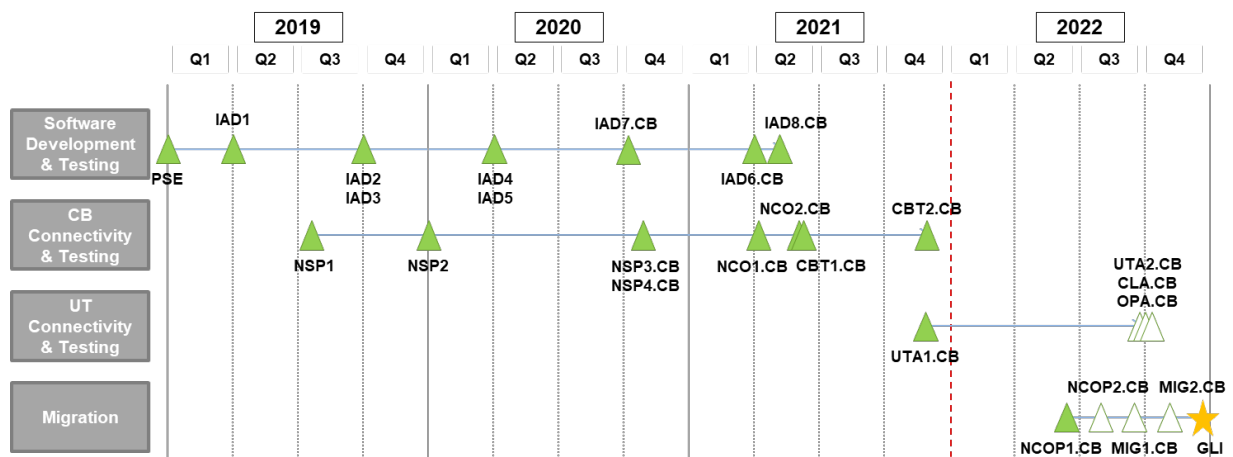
2019
2020
2021
2022

Q1 Q2 Q3 Q4 Q1 Q2 Q3 Q4 Q1 Q2 Q3 Q4 Q1 Q2 Q3 Q4

Software Development & Testing
IAD1
IAD7.CB
IAD8.CB
PSE
IAD2
IAD3
IAD4
IAD5
IAD6.CB

CB Connectivity & Testing
NCO2.CB
CBT2.CB
NSP1
NSP2
NSP3.CB
NSP4.CB
NCO1.CB
CBT1.CB

UT Connectivity & Testing
UTA2.CB
CLA.CB
OPA.CB
UTA1.CB

Migration
NCOP2.CB
MIG2.CB
NCOP1.CB
MIG1.CB
GLI